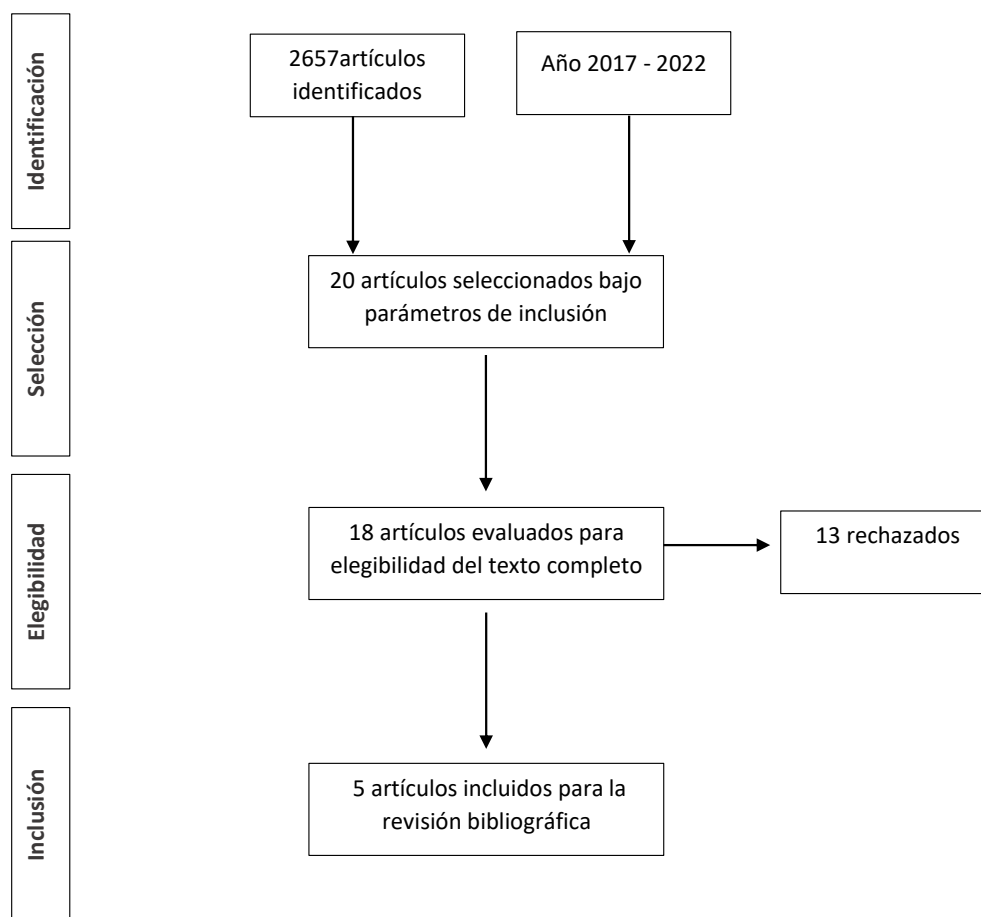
Identificación

2657artículos identificados

Año 2017 - 2022

Selección

20 artículos seleccionados bajo parámetros de inclusión

Elegibilidad

18 artículos evaluados para elegibilidad del texto completo

13 rechazados

Inclusión

5 artículos incluidos para la revisión bibliográfica